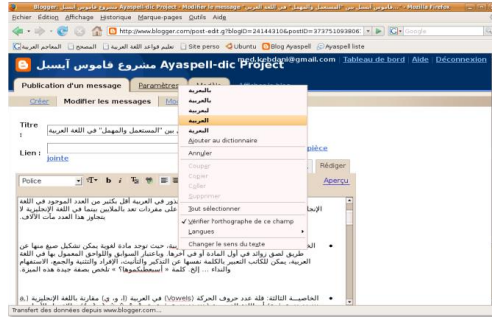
Blogger: مشروع قاموس آيسبل Ayaspell-dic Project - Modifier le message - Mozilla Firefox

Fichier Édition Affichage Historique Marque-pages Outils Aide

http://www.blogger.com/post-edit.g?blogID=24144310&postID=373751093806

Google

المعجم العربي | المصحح | تعليم قواعد اللغة العربية | Site perso | Ubuntu | Blog Ayaspell | Ayaspell liste

مشروع قاموس آيسبل Ayaspell-dic Project

med.kebdani@gmail.com | Tableau de bord | Aide | Déconnexion

Publication d'un message | Paramètres | Modèle

Créer | Modifier les messages | Mo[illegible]

Titre :

بين "المستعمل والمهمل" في اللغة العربية

Lien :

jointe

pièce

Rédiger

Police

Aperçu

بالعربية
بالعربية
لعربية
العربية
البعرية
Ajouter au dictionnaire

Annuler

Couper
Copier
Coller
Supprimer

Tout sélectionner

✓ Vérifier l'orthographe de ce champ
Langues ▸

Changer le sens du texte

Transfert des données depuis www.blogger.com...